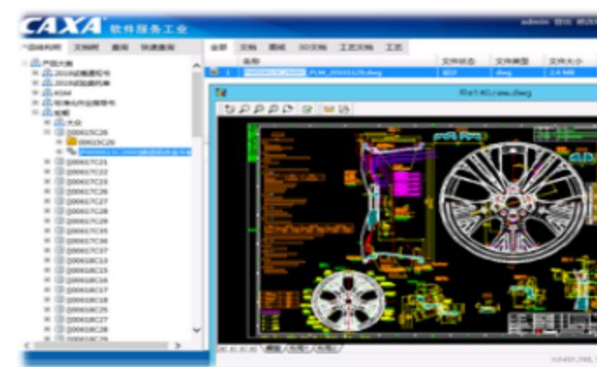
CAXA 软件服务工业

admin 退出

产品结构树 文档树 查询 快速查询

产品大类
2015试验通知书
2015试验结果
KSM
标准化作业指导书
轮毂
大众
[00615C26]
[00615C26]
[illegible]
[00617C21]
[00617C22]
[00617C23]
[00617C24]
[00617C26]
[00617C27]
[00617C28]
[00617C29]
[00617C35]
[00617C36]
[00617C37]
[00618C13]
[00618C15]
[00618C16]
[00618C17]
[00618C18]
[00618C25]
[00618C27]
[00618C28]
[00618C29]

全部 文档 图纸 3D文档 工艺文档 工艺

名称 文件状态 文件类型 文件大小
1 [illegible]_PLM_20161129.dwg 锁定 dwg 2.4 MB

file140.raw.dwg

模型 布局1 布局2